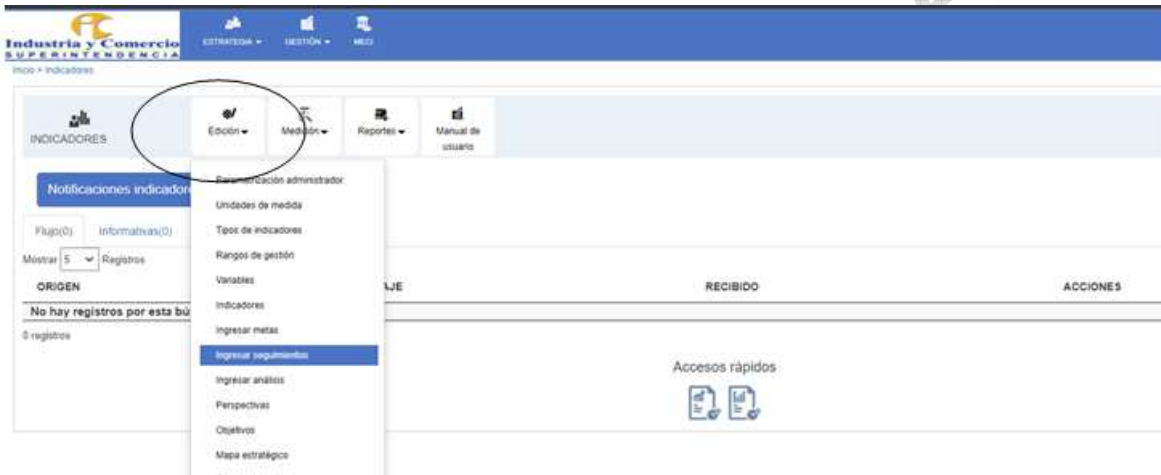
Industria y Comercio
SUPERINTENDENCIA

ESTRATEGIA ▾ GESTIÓN ▾ MECI

Inicio > Indicadores

INDICADORES

Edición ▾

Medición ▾

Reportes ▾

Manual de usuario

Notificaciones indicador

Flujo(0) Informativas(0)

Mostrar 5 ▾ Registros

ORIGEN

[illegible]AJE

RECIBIDO

ACCIONES

No hay registros por esta bú

0 registros

Accesos rápidos

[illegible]metrización administrador
Unidades de medida
Tipos de indicadores
Rangos de gestión
Variables
Indicadores
Ingresar metas
Ingresar seguimientos
Ingresar análisis
Perspectivas
Objetivos
Mapa estratégico